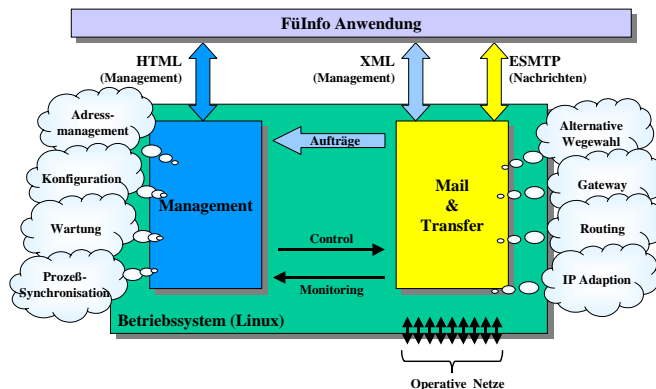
FüInfo Anwendung

HTML
(Management)

XML
(Management)

ESMTP
(Nachrichten)

Adressmanagement

Konfiguration

Wartung

Prozeß-Synchronisation

Management

Aufträge

Control

Monitoring

Mail
&
Transfer

Alternative Wegewahl

Gateway

Routing

IP Adaption

Betriebssystem (Linux)

Operative Netze